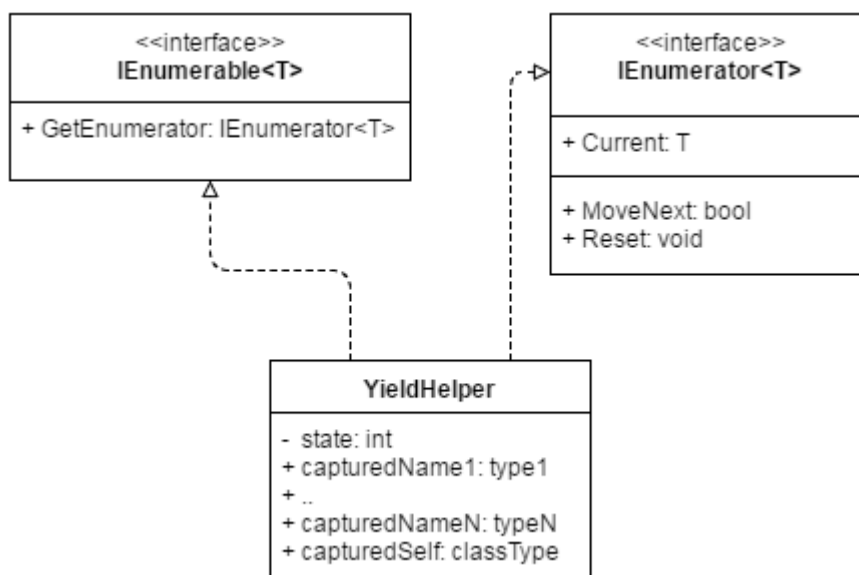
<<interface>>
IEnumerable<T>

+ GetEnumerator: IEnumerator<T>

<<interface>>
IEnumerator<T>

+ Current: T

+ MoveNext: bool
+ Reset: void

YieldHelper

- state: int
+ capturedName1: type1
+ ..
+ capturedNameN: typeN
+ capturedSelf: classType